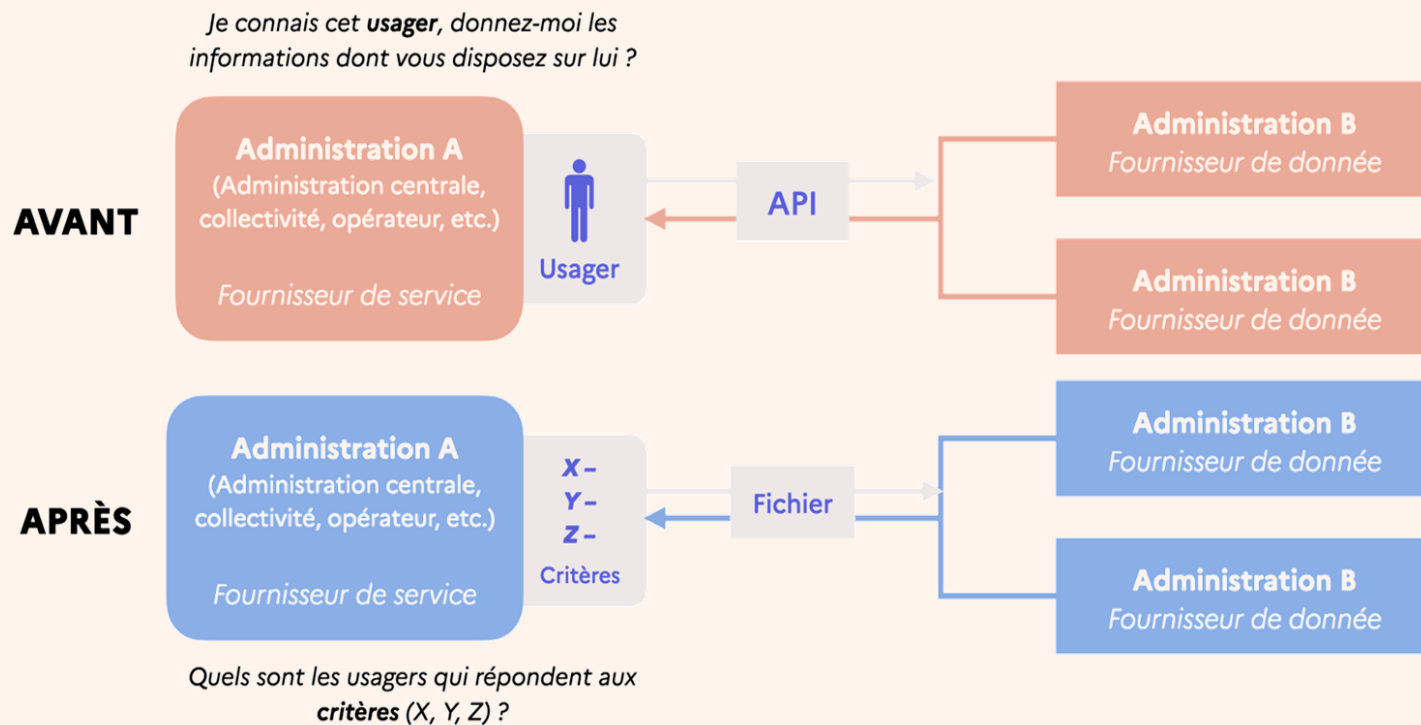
*Je connais cet **usager**, donnez-moi les informations dont vous disposez sur lui ?*

AVANT

**Administration A**
(Administration centrale, collectivité, opérateur, etc.)

*Fournisseur de service*

Usager

API

**Administration B**
*Fournisseur de donnée*

**Administration B**
*Fournisseur de donnée*

APRÈS

**Administration A**
(Administration centrale, collectivité, opérateur, etc.)

*Fournisseur de service*

X –
Y –
Z –
Critères

Fichier

**Administration B**
*Fournisseur de donnée*

**Administration B**
*Fournisseur de donnée*

*Quels sont les usagers qui répondent aux **critères** (X, Y, Z) ?*